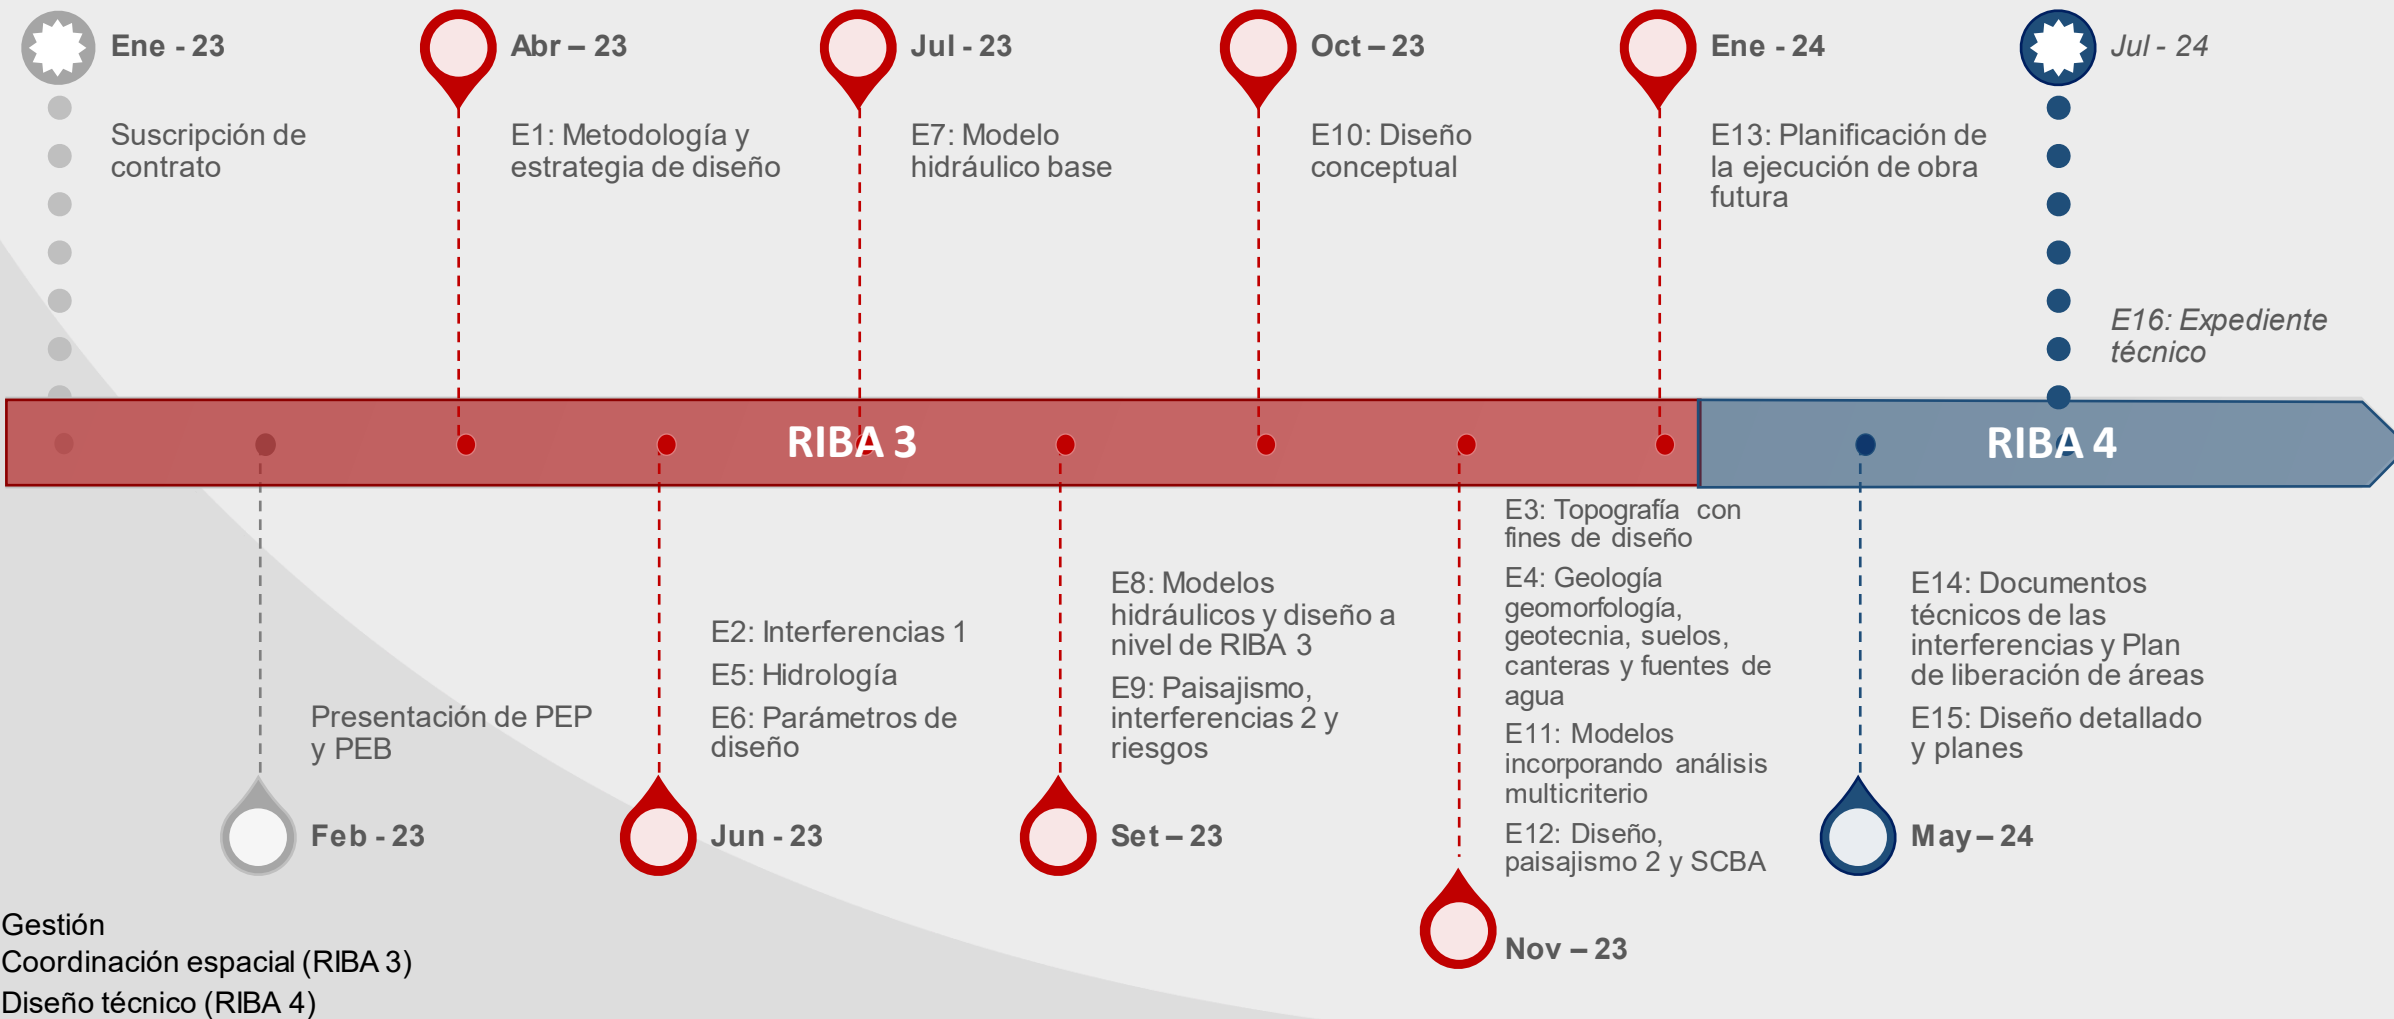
Ene - 23

Suscripción de contrato

Abr – 23

E1: Metodología y estrategia de diseño

Jul - 23

E7: Modelo hidráulico base

Oct – 23

E10: Diseño conceptual

Ene - 24

E13: Planificación de la ejecución de obra futura

Jul - 24

E16: Expediente técnico

RIBA 3

RIBA 4

Presentación de PEP y PEB

Feb - 23

E2: Interferencias 1

E5: Hidrología

E6: Parámetros de diseño

Jun - 23

E8: Modelos hidráulicos y diseño a nivel de RIBA 3

E9: Paisajismo, interferencias 2 y riesgos

Set – 23

E3: Topografía con fines de diseño

E4: Geología geomorfología, geotecnia, suelos, canteras y fuentes de agua

E11: Modelos incorporando análisis multicriterio

E12: Diseño, paisajismo 2 y SCBA

Nov – 23

E14: Documentos técnicos de las interferencias y Plan de liberación de áreas

E15: Diseño detallado y planes

May – 24

Gestión
Coordinación espacial (RIBA 3)
Diseño técnico (RIBA 4)